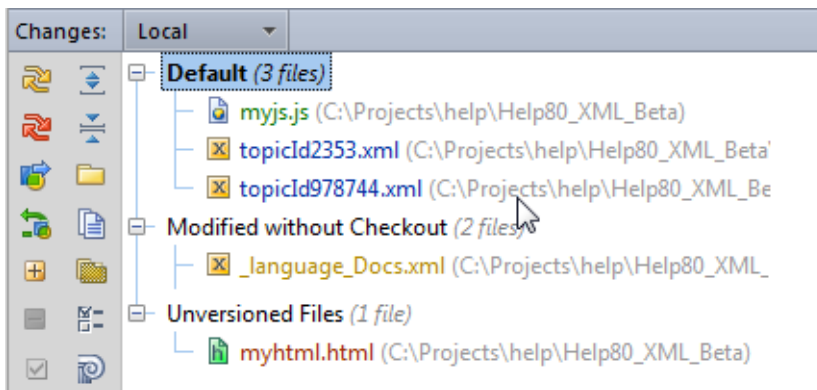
Changes: Local

Default (3 files)
myjs.js (C:\Projects\help\Help80_XML_Beta)
topicId2353.xml (C:\Projects\help\Help80_XML_Beta
topicId978744.xml (C:\Projects\help\Help80_XML_Be
Modified without Checkout (2 files)
_language_Docs.xml (C:\Projects\help\Help80_XML_
Unversioned Files (1 file)
myhtml.html (C:\Projects\help\Help80_XML_Beta)